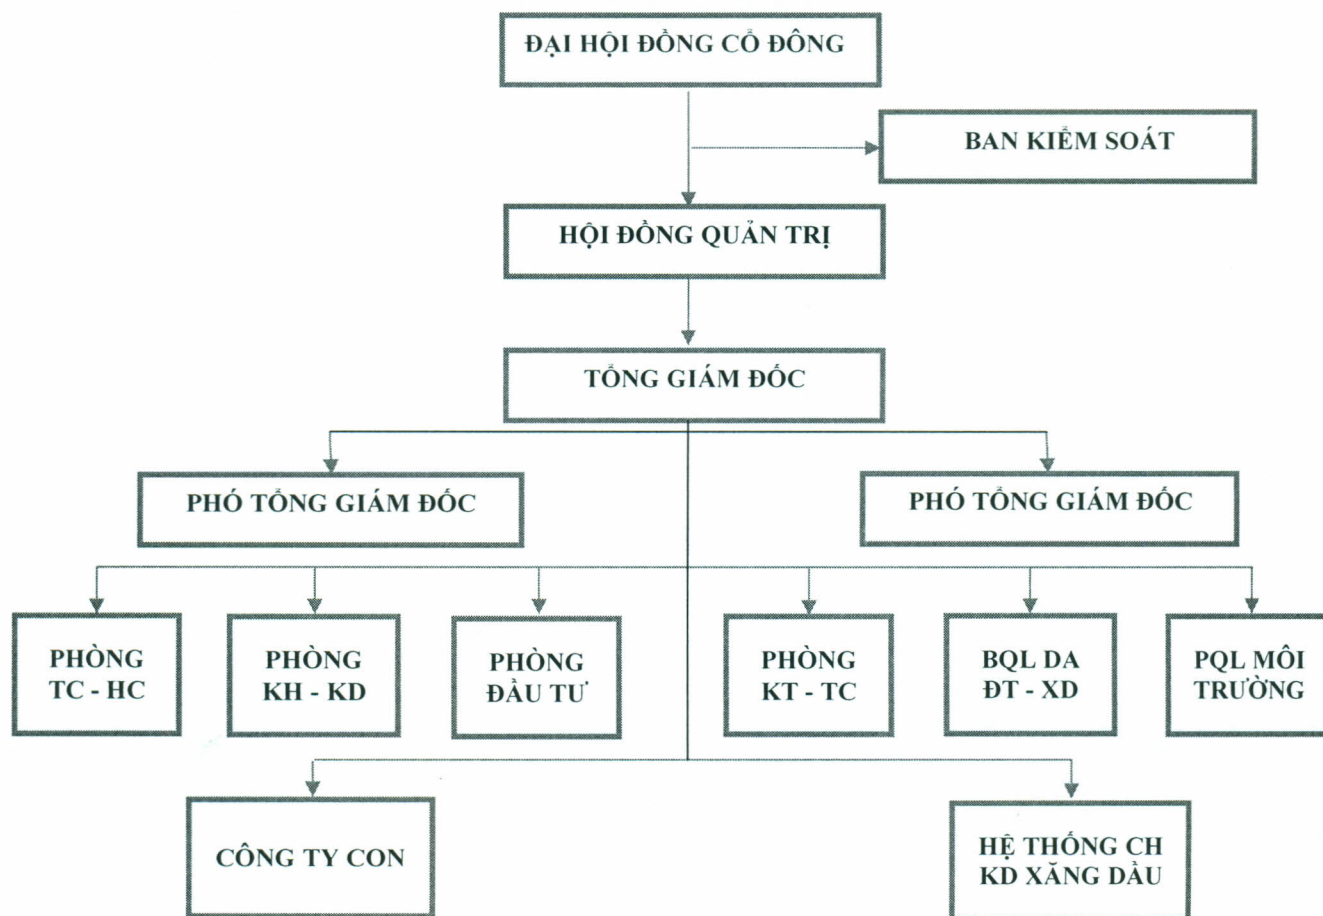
ĐẠI HỘI ĐỒNG CỔ ĐÔNG

BAN KIỂM SOÁT

HỘI ĐỒNG QUẢN TRỊ

TỔNG GIÁM ĐỐC

PHÓ TỔNG GIÁM ĐỐC

PHÓ TỔNG GIÁM ĐỐC

PHÒNG TC - HC

PHÒNG KH - KD

PHÒNG ĐẦU TƯ

PHÒNG KT - TC

BQL DA ĐT - XD

PQL MÔI TRƯỜNG

CÔNG TY CON

HỆ THỐNG CH KD XĂNG DẦU